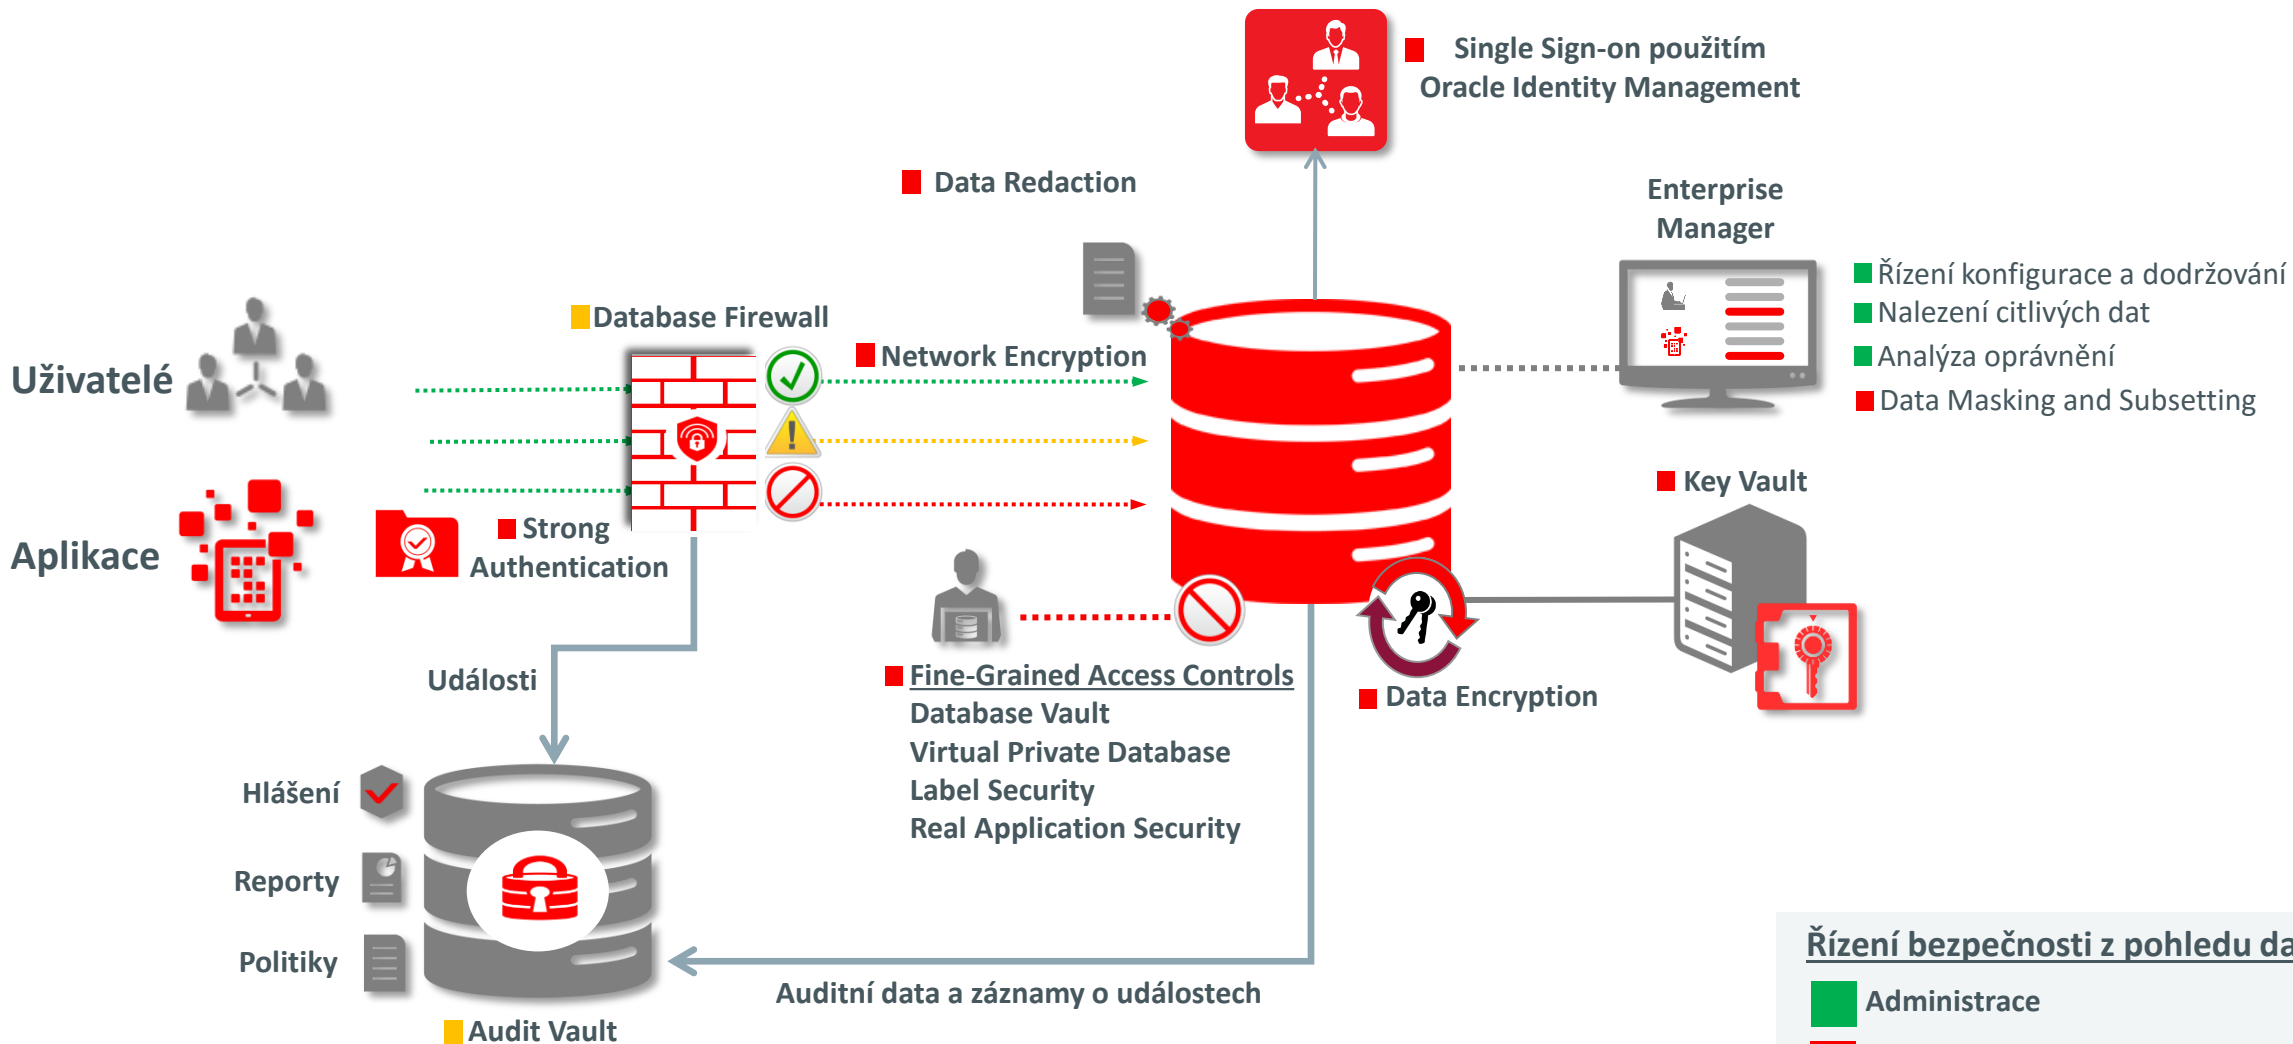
Single Sign-on použitím
Oracle Identity Management

Data Redaction

Enterprise Manager

Řízení konfigurace a dodržování
Nalezení citlivých dat
Analýza oprávnění
Data Masking and Subsetting

Uživatelé

Database Firewall

Network Encryption

Aplikace

Strong Authentication

Key Vault

Události

Fine-Grained Access Controls
Database Vault
Virtual Private Database
Label Security
Real Application Security

Data Encryption

Hlášení

Reporty

Politiky

Audit Vault

Auditní data a záznamy o událostech

Řízení bezpečnosti z pohledu da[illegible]

Administrace